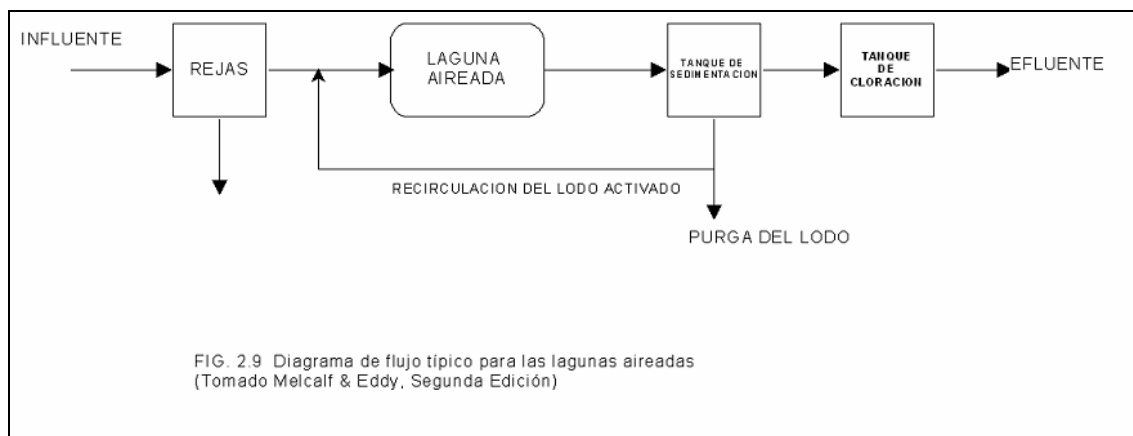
INFLUENTE

REJAS

LAGUNA AIREADA

TANQUE DE SEDIMENTACION

TANQUE DE CLORACION

EFLUENTE

RECIRCULACION DEL LODO ACTIVADO

PURGA DEL LODO

FIG. 2.9 Diagrama de flujo típico para las lagunas aireadas
(Tomado Melcalf & Eddy, Segunda Edición)